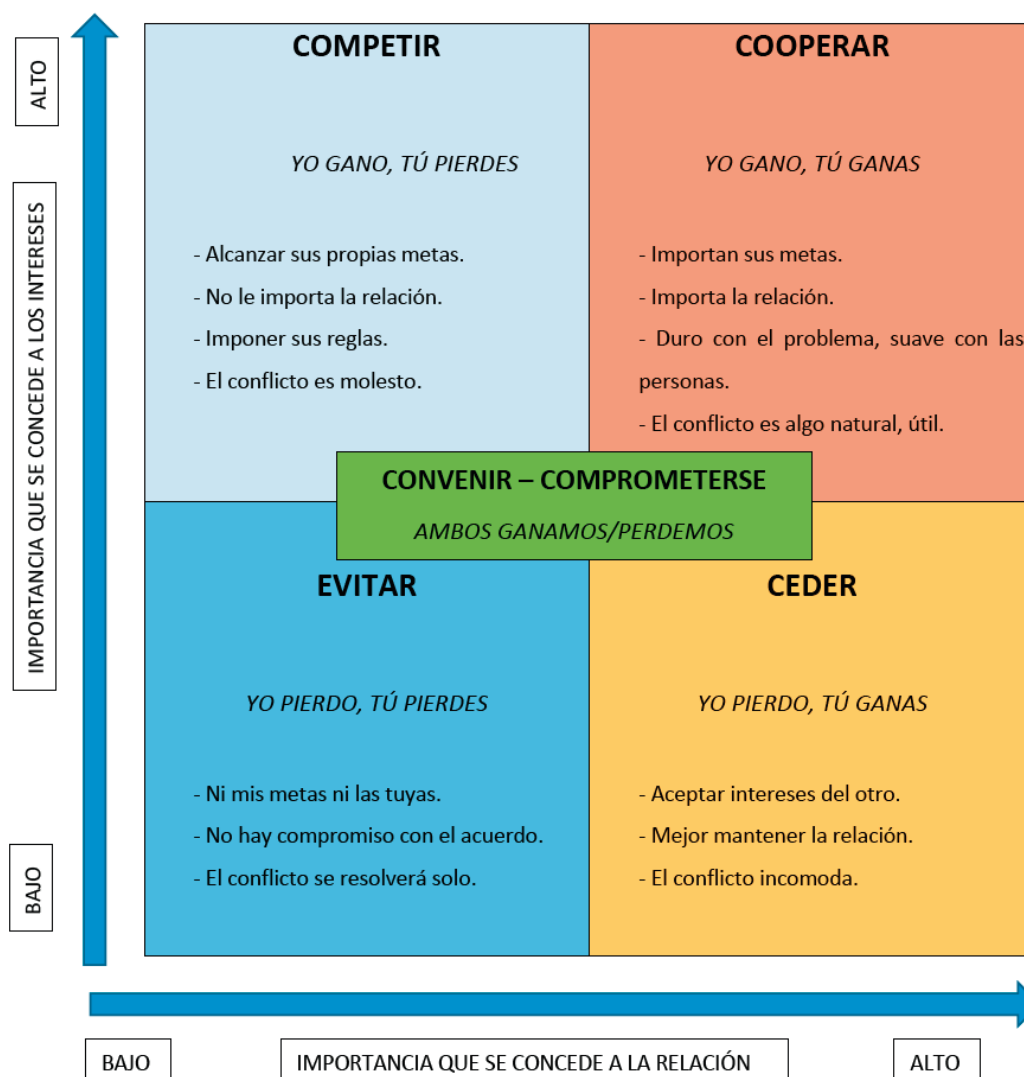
ALTO

IMPORTANCIA QUE SE CONCEDE A LOS INTERESES

BAJO

COMPETIR

YO GANO, TÚ PIERDES

- Alcanzar sus propias metas.
- No le importa la relación.
- Imponer sus reglas.
- El conflicto es molesto.

COOPERAR

YO GANO, TÚ GANAS

- Importan sus metas.
- Importa la relación.
- Duro con el problema, suave con las personas.
- El conflicto es algo natural, útil.

CONVENIR – COMPROMETERSE

AMBOS GANAMOS/PERDEMOS

EVITAR

YO PIERDO, TÚ PIERDES

- Ni mis metas ni las tuyas.
- No hay compromiso con el acuerdo.
- El conflicto se resolverá solo.

CEDER

YO PIERDO, TÚ GANAS

- Aceptar intereses del otro.
- Mejor mantener la relación.
- El conflicto incomoda.

BAJO

IMPORTANCIA QUE SE CONCEDE A LA RELACIÓN

ALTO